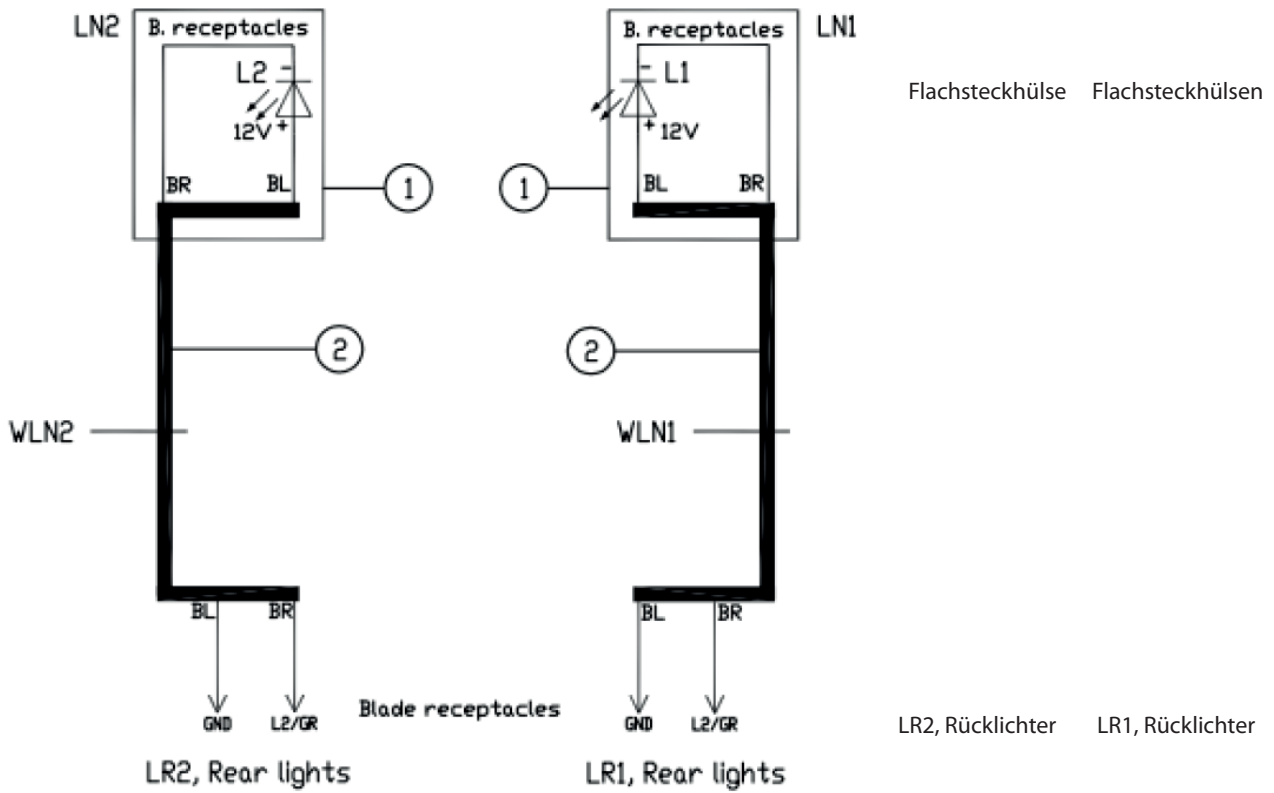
LN2 B. receptacles LN1 B. receptacles

L2 - 12V +

- L1 + 12V

Flachsteckhülse Flachsteckhülsen

BR BL 1

1 BL BR

2

2

WLN2

WLN1

BL BR

BL BR

GND L2/GR

Blade receptacles

GND L2/GR

LR2, Rücklichter LR1, Rücklichter

LR2, Rear lights

LR1, Rear lights